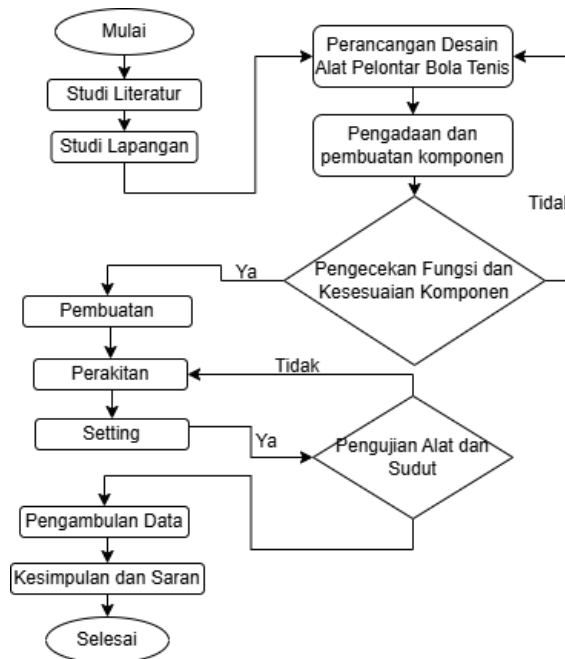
Mulai

Studi Literatur

Studi Lapangan

Perancangan Desain Alat Pelontar Bola Tenis

Pengadaan dan pembuatan komponen

Tidal

Ya

Pengecekan Fungsi dan Kesesuaian Komponen

Pembuatan

Perakitan

Tidak

Setting

Ya

Pengujian Alat dan Sudut

Pengambulan Data

Kesimpulan dan Saran

Selesai